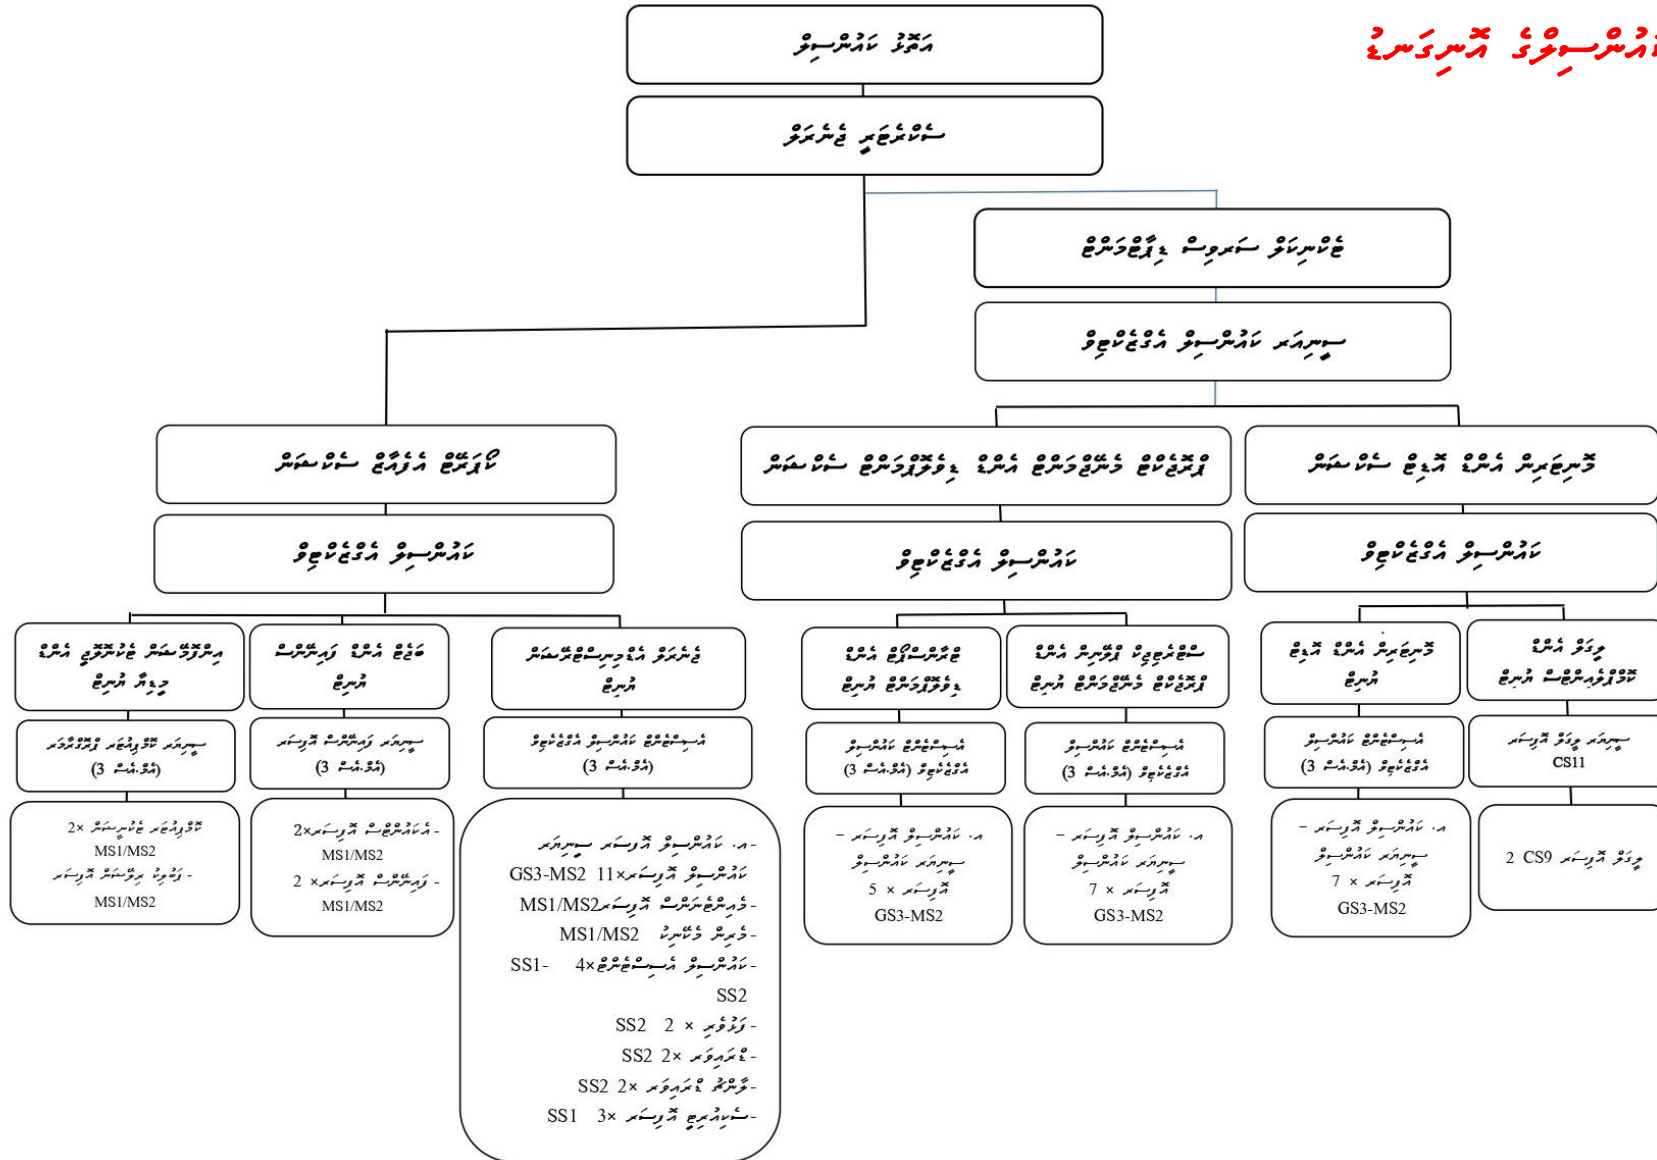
ކައުންސިލްގެ އޮނިގަނޑު

އަތޮޅު ކައުންސިލް

ސެކްރެޓޭރިއަޓް

ޖެނެރަލް ސަރވިސް ޑިޕާޓްމަންޓް

ސީނިއަރ ކައުންސިލް އެގްޒެކެޓިވް

ކޯޑިނޭޝަން އެފެއާޒް ސެކްޝަން

ރިސެޕްޝަން އެންޑް އާރކައިވް ސެކްޝަން

ޕްރޮކިއުމަންޓް ފައިނޭންސް އެންޑް ޑިވެލޮޕްމަންޓް ސެކްޝަން

ކައުންސިލް އެގްޒެކެޓިވް

ކައުންސިލް އެގްޒެކެޓިވް

ކައުންސިލް އެގްޒެކެޓިވް

އިންފޮމޭޝަން ޓެކްނޮލޮޖީ އެންޑް މީޑިއާ ޔުނިޓް

ޕަބްލިކް އެންޑް ފައިނޭންސް ޔުނިޓް

ޖެނެރަލް އެޑްމިނިސްޓްރޭޝަން ޔުނިޓް

ބަޖެޓް އެންޑް ޑިވެލޮޕްމަންޓް ޔުނިޓް

ސްޓްރެޓީޖިކް ޕްލޭނިން އެންޑް ޕްރޮކިއުމަންޓް ޔުނިޓް

ރިސެޕްޝަން އެންޑް އާރކައިވް ޔުނިޓް

ދިވެހި އެންޑް ކޮމިއުނިކޭޝަން ޔުނިޓް

ސީނިއަރ ކޮމިއުނިކޭޝަން އޮފިސަރ (އެސް.އެސް 3)

ސީނިއަރ ފައިނޭންސް އޮފިސަރ (އެސް.އެސް 3)

އެސިސްޓެންޓް ކައުންސިލް އެގްޒެކެޓިވް (އެސް.އެސް 3)

އެސިސްޓެންޓް ކައުންސިލް އެގްޒެކެޓިވް (އެސް.އެސް 3)

އެސިސްޓެންޓް ކައުންސިލް އެގްޒެކެޓިވް (އެސް.އެސް 3)

އެސިސްޓެންޓް ކައުންސިލް އެގްޒެކެޓިވް (އެސް.އެސް 3)

ސީނިއަރ ދިވެހި އޮފިސަރ CS11

ކޮމިއުނިކޭޝަން ޖެނެރަލިސްޓް 2× MS1/MS2
- މީޑިއާ ޓެކްނިކަލް އޮފިސަރ MS1/MS2

- އެކައުންޓެންޓް 2×އޮފިސަރ MS1/MS2
- ފައިނޭންސް 2 × އޮފިސަރ MS1/MS2

އ. ކައުންސިލް އޮފިސަރ ސީނިއަރ
GS3-MS2 11×ކައުންސިލް އޮފިސަރ
- ޑެޕިއުޓީ ރެޖިސްޓްރާރ 2×އޮފިސަރ MS1/MS2
- ޑްރައިވަރ ލޯންޗް MS1/MS2
- ކައުންސިލް އެސިސްޓެންޓް 4× SS1-SS2
- ފަޅުވެރި × 2 SS2
- ޗައުކީދާރު 2× SS2
- ފިހާރަ ޗައުކީދާރު 2× SS2
- ސެކިއުރިޓީ އޮފިސަރ 3× SS1

އ. ކައުންސިލް އޮފިސަރ - ސީނިއަރ ކައުންސިލް އޮފިސަރ × 5 GS3-MS2

އ. ކައުންސިލް އޮފިސަރ - ސީނިއަރ ކައުންސިލް އޮފިސަރ × 7 GS3-MS2

އ. ކައުންސިލް އޮފިސަރ - ސީނިއަރ ކައުންސިލް އޮފިސަރ × 7 GS3-MS2

ދިވެހި އޮފިސަރ CS9 2